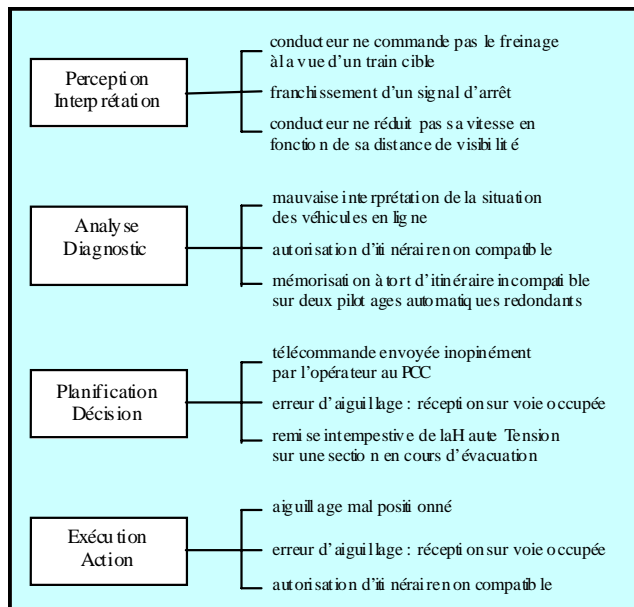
Perception Interprétation

conducteur ne commande pas le freinage à la vue d'un train cible

franchissement d'un signal d'arrêt

conducteur ne réduit pas sa vitesse en fonction de sa distance de visibilité

Analyse Diagnostic

mauvaise interprétation de la situation des véhicules en ligne

autorisation d'itinéraire non compatible

mémorisation à tort d'itinéraire incompatible sur deux pilotages automatiques redondants

Planification Décision

télécommande envoyée inopinément par l'opérateur au PCC

erreur d'aiguillage : réception sur voie occupée

remise intempestive de la Haute Tension sur une section en cours d'évacuation

Exécution Action

aiguillage mal positionné

erreur d'aiguillage : réception sur voie occupée

autorisation d'itinéraire non compatible